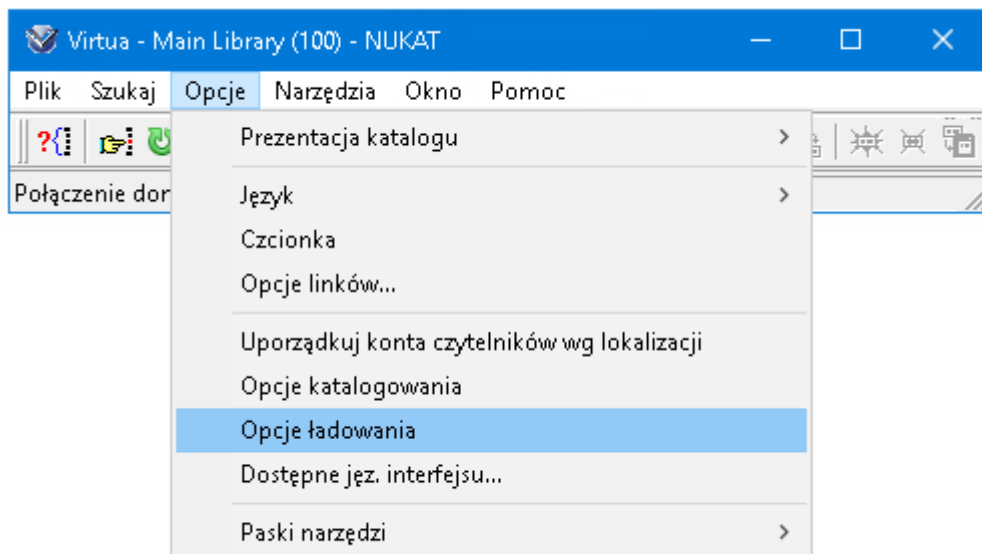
Virtua - Main Library (100) - NUKAT

Plik Szukaj Opcje Narzędzia Okno Pomoc

Połączenie dor

Prezentacja katalogu

Język
Czcionka
Opcje linków...

Uporządkuj konta czytelników wg lokalizacji
Opcje katalogowania
Opcje ładowania
Dostępne jęz. interfejsu...

Paski narzędzi